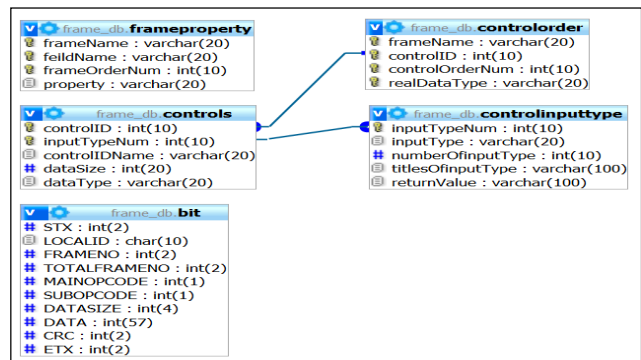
frame_db.frameproperty
frameName : varchar(20)
feildName : varchar(20)
frameOrderNum : int(10)
property : varchar(20)

frame_db.controlorder
frameName : varchar(20)
controlID : int(10)
controlOrderNum : int(10)
realDataType : varchar(20)

frame_db.controls
controlID : int(10)
inputTypeNum : int(10)
controlIDName : varchar(20)
dataSize : int(20)
dataType : varchar(20)

frame_db.controlinputtype
inputTypeNum : int(10)
inputType : varchar(20)
numberOfinputType : int(10)
titlesOfinputType : varchar(100)
returnValue : varchar(100)

frame_db.bit
STX : int(2)
LOCALID : char(10)
FRAMENO : int(2)
TOTALFRAMENO : int(2)
MAINOPCODE : int(1)
SUBOPCODE : int(1)
DATASIZE : int(4)
DATA : int(57)
CRC : int(2)
ETX : int(2)